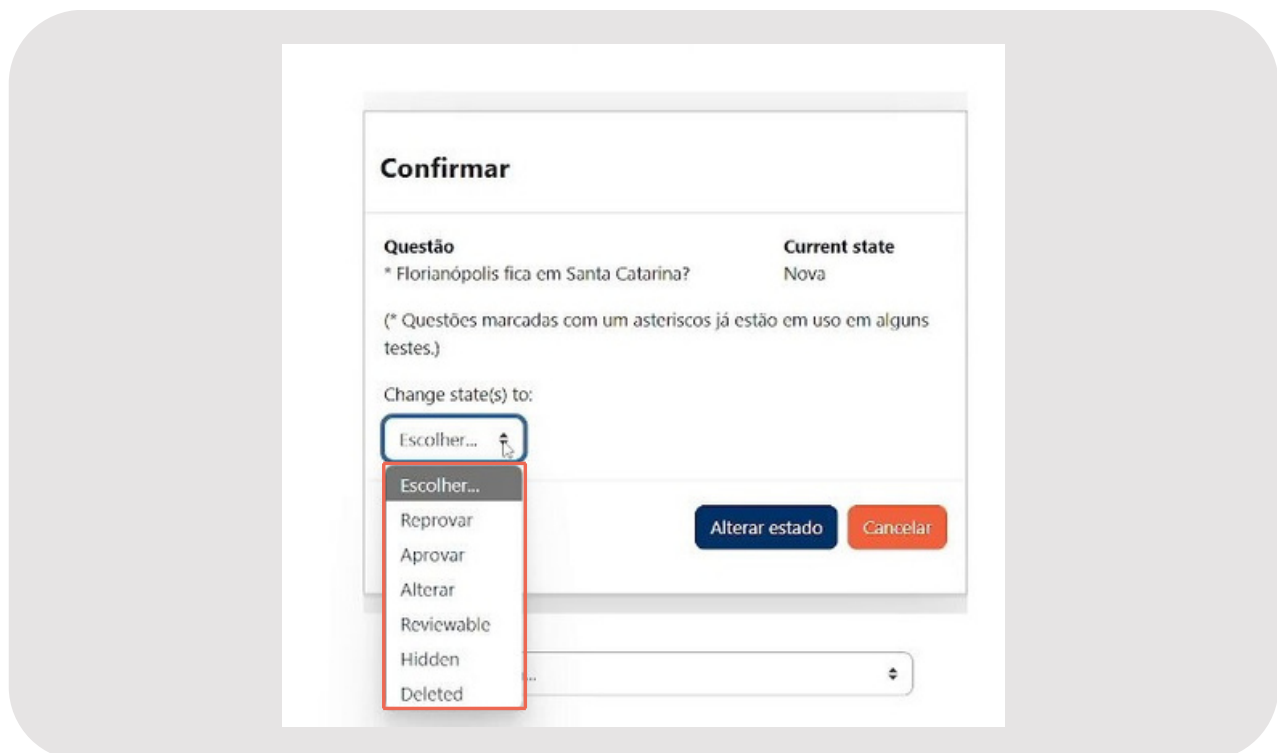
Confirmar

| Questão | Current state |
|---|---|
| * Florianópolis fica em Santa Catarina? | Nova |

(* Questões marcadas com um asteriscos já estão em uso em alguns testes.)

Change state(s) to:

Escolher...

Escolher...
Reprovar
Aprovar
Alterar
Reviewable
Hidden
Deleted

Alterar estado
Cancelar